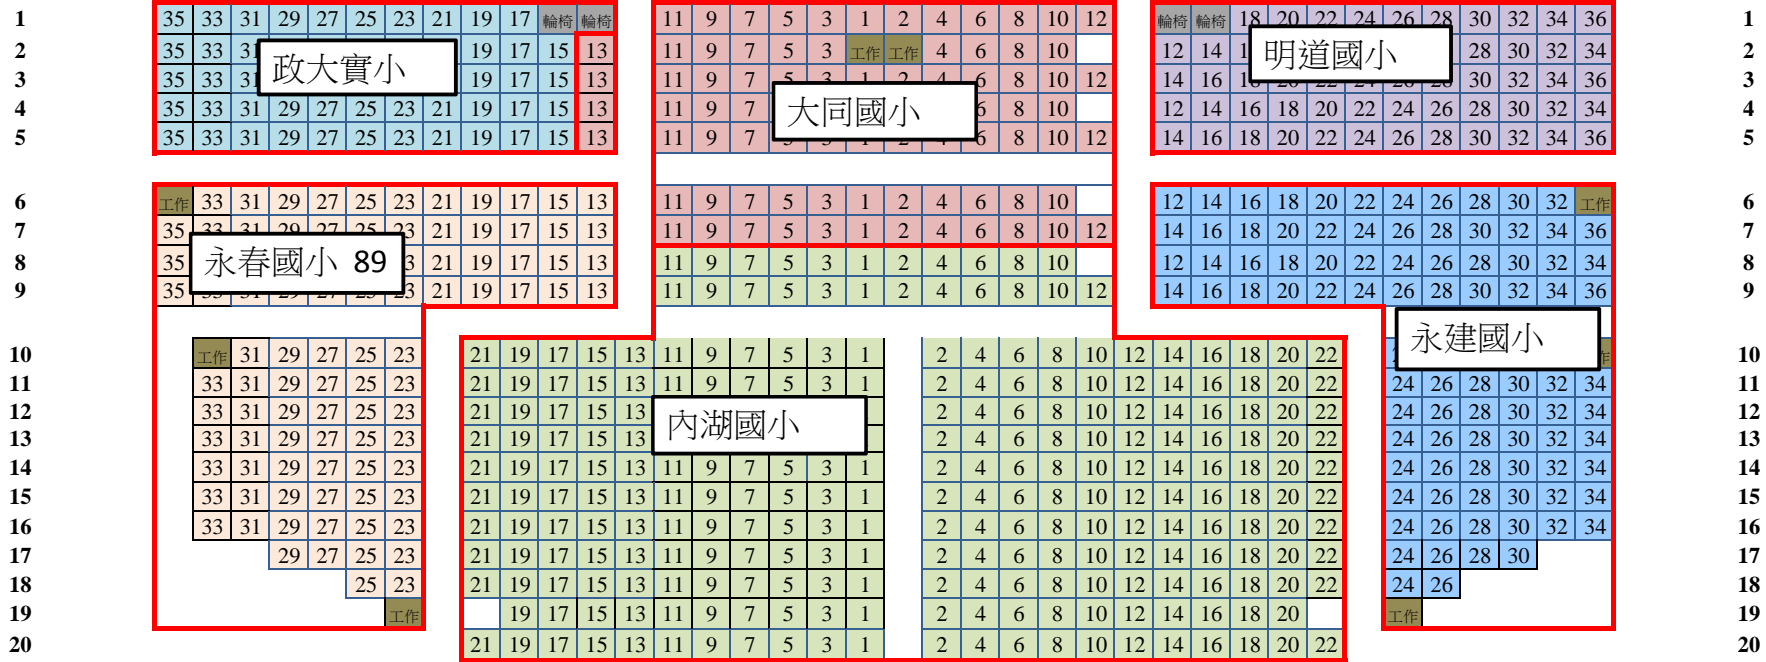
政大實小

大同國小

明道國小

永春國小 89

內湖國小

永建國小

1 35 33 31 29 27 25 23 21 19 17 輪椅 輪椅 11 9 7 5 3 1 2 4 6 8 10 12 輪椅 輪椅 18 20 22 24 26 28 30 32 34 36 1
2 35 33 31 19 17 15 13 11 9 7 5 3 工作 工作 4 6 8 10 12 14 28 30 32 34 2
3 35 33 31 19 17 15 13 11 9 7 6 8 10 12 14 16 30 32 34 36 3
4 35 33 31 29 27 25 23 21 19 17 15 13 11 9 7 6 8 10 12 14 16 18 20 22 24 26 28 30 32 34 4
5 35 33 31 29 27 25 23 21 19 17 15 13 11 9 7 6 8 10 12 14 16 18 20 22 24 26 28 30 32 34 36 5
6 工作 33 31 29 27 25 23 21 19 17 15 13 11 9 7 5 3 1 2 4 6 8 10 12 14 16 18 20 22 24 26 28 30 32 工作 6
7 35 23 21 19 17 15 13 11 9 7 5 3 1 2 4 6 8 10 12 14 16 18 20 22 24 26 28 30 32 34 36 7
8 35 23 21 19 17 15 13 11 9 7 5 3 1 2 4 6 8 10 12 14 16 18 20 22 24 26 28 30 32 34 8
9 35 23 21 19 17 15 13 11 9 7 5 3 1 2 4 6 8 10 12 14 16 18 20 22 24 26 28 30 32 34 36 9
10 工作 31 29 27 25 23 21 19 17 15 13 11 9 7 5 3 1 2 4 6 8 10 12 14 16 18 20 22 10
11 33 31 29 27 25 23 21 19 17 15 13 11 9 7 5 3 1 2 4 6 8 10 12 14 16 18 20 22 24 26 28 30 32 34 11
12 33 31 29 27 25 23 21 19 17 15 13 2 4 6 8 10 12 14 16 18 20 22 24 26 28 30 32 34 12
13 33 31 29 27 25 23 21 19 17 15 13 2 4 6 8 10 12 14 16 18 20 22 24 26 28 30 32 34 13
14 33 31 29 27 25 23 21 19 17 15 13 11 9 7 5 3 1 2 4 6 8 10 12 14 16 18 20 22 24 26 28 30 32 34 14
15 33 31 29 27 25 23 21 19 17 15 13 11 9 7 5 3 1 2 4 6 8 10 12 14 16 18 20 22 24 26 28 30 32 34 15
16 33 31 29 27 25 23 21 19 17 15 13 11 9 7 5 3 1 2 4 6 8 10 12 14 16 18 20 22 24 26 28 30 32 34 16
17 29 27 25 23 21 19 17 15 13 11 9 7 5 3 1 2 4 6 8 10 12 14 16 18 20 22 24 26 28 30 17
18 25 23 21 19 17 15 13 11 9 7 5 3 1 2 4 6 8 10 12 14 16 18 20 22 24 26 18
19 工作 19 17 15 13 11 9 7 5 3 1 2 4 6 8 10 12 14 16 18 20 工作 19
20 21 19 17 15 13 11 9 7 5 3 1 2 4 6 8 10 12 14 16 18 20 22 20